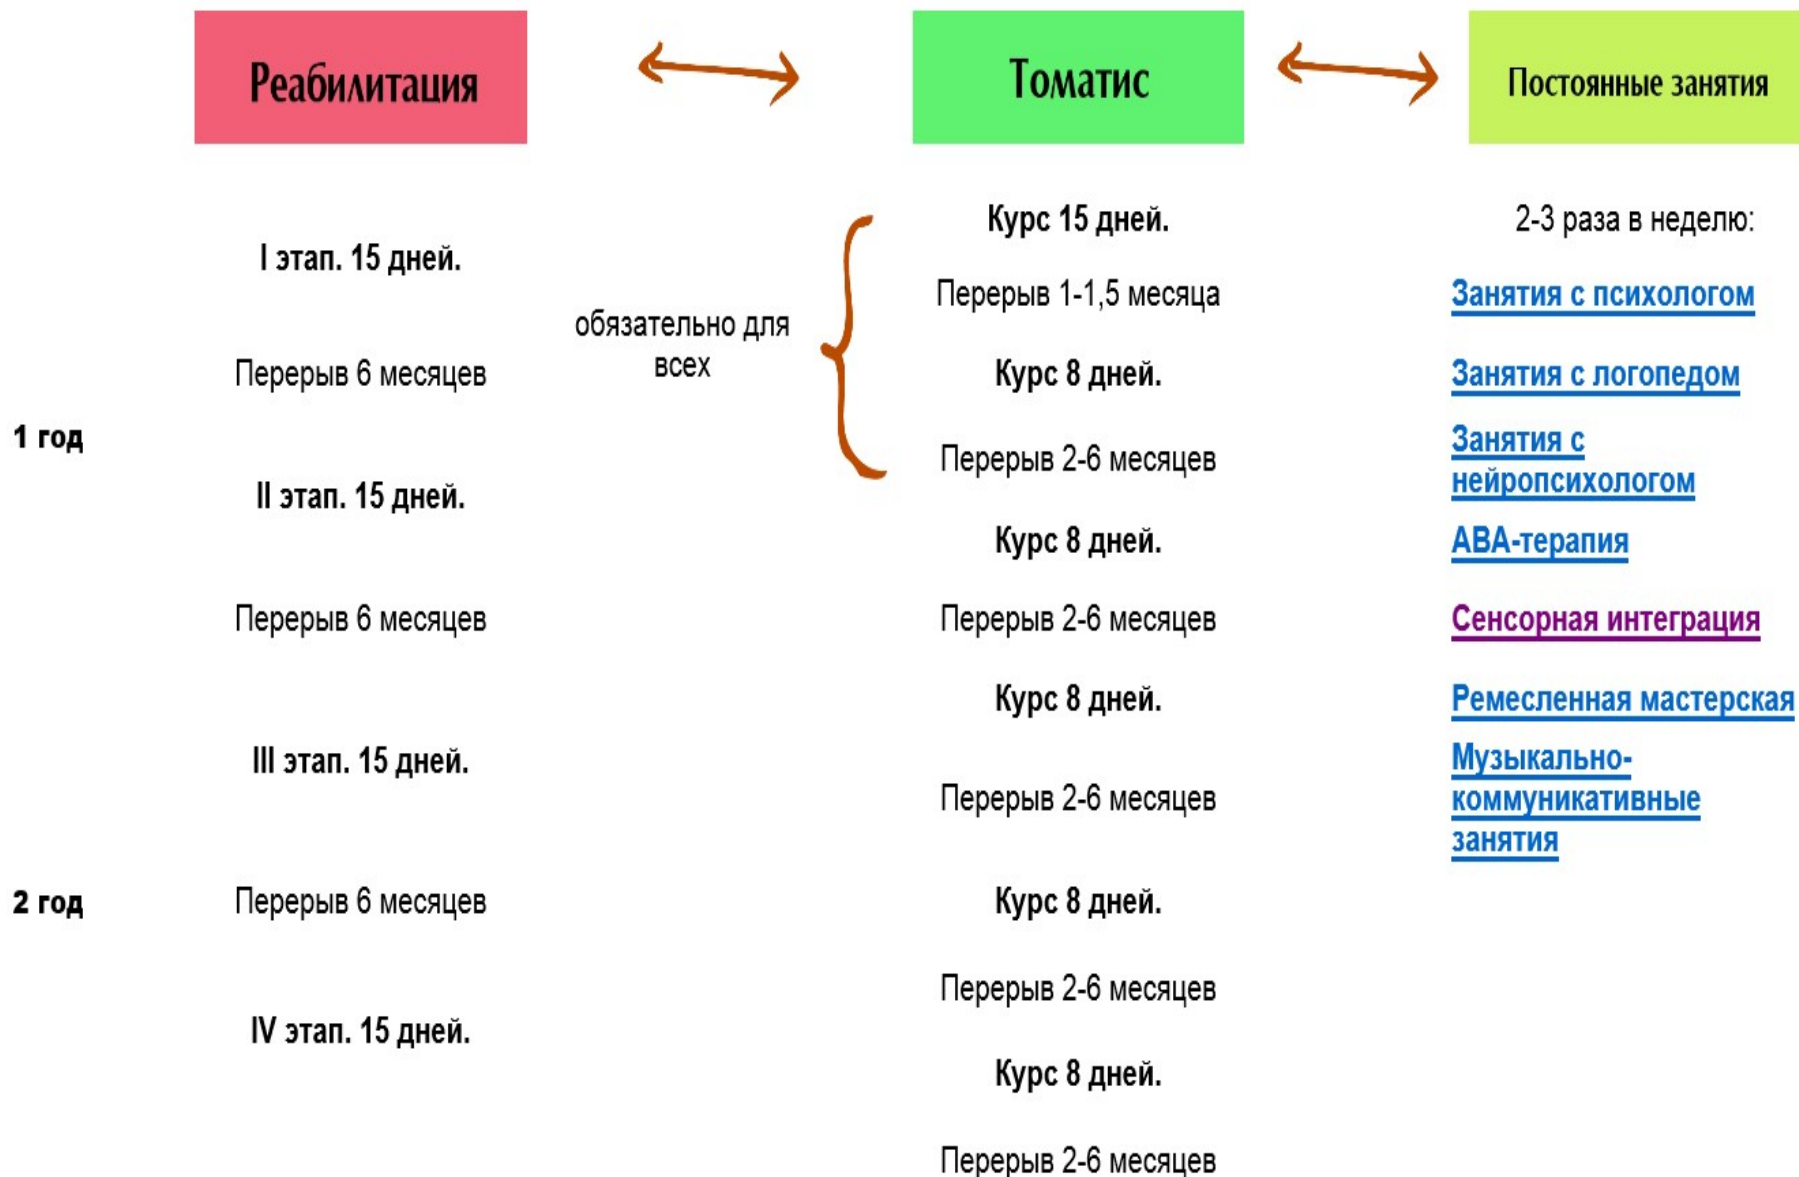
Реабилитация

Томатис

Постоянные занятия

I этап. 15 дней.

Перерыв 6 месяцев

1 год

II этап. 15 дней.

Перерыв 6 месяцев

III этап. 15 дней.

2 год

Перерыв 6 месяцев

IV этап. 15 дней.

обязательно для всех

Курс 15 дней.

Перерыв 1-1,5 месяца

Курс 8 дней.

Перерыв 2-6 месяцев

Курс 8 дней.

Перерыв 2-6 месяцев

Курс 8 дней.

Перерыв 2-6 месяцев

Курс 8 дней.

Перерыв 2-6 месяцев

Курс 8 дней.

Перерыв 2-6 месяцев

2-3 раза в неделю:

Занятия с психологом

Занятия с логопедом

Занятия с нейропсихологом

АВА-терапия

Сенсорная интеграция

Ремесленная мастерская

Музыкально-коммуникативные занятия